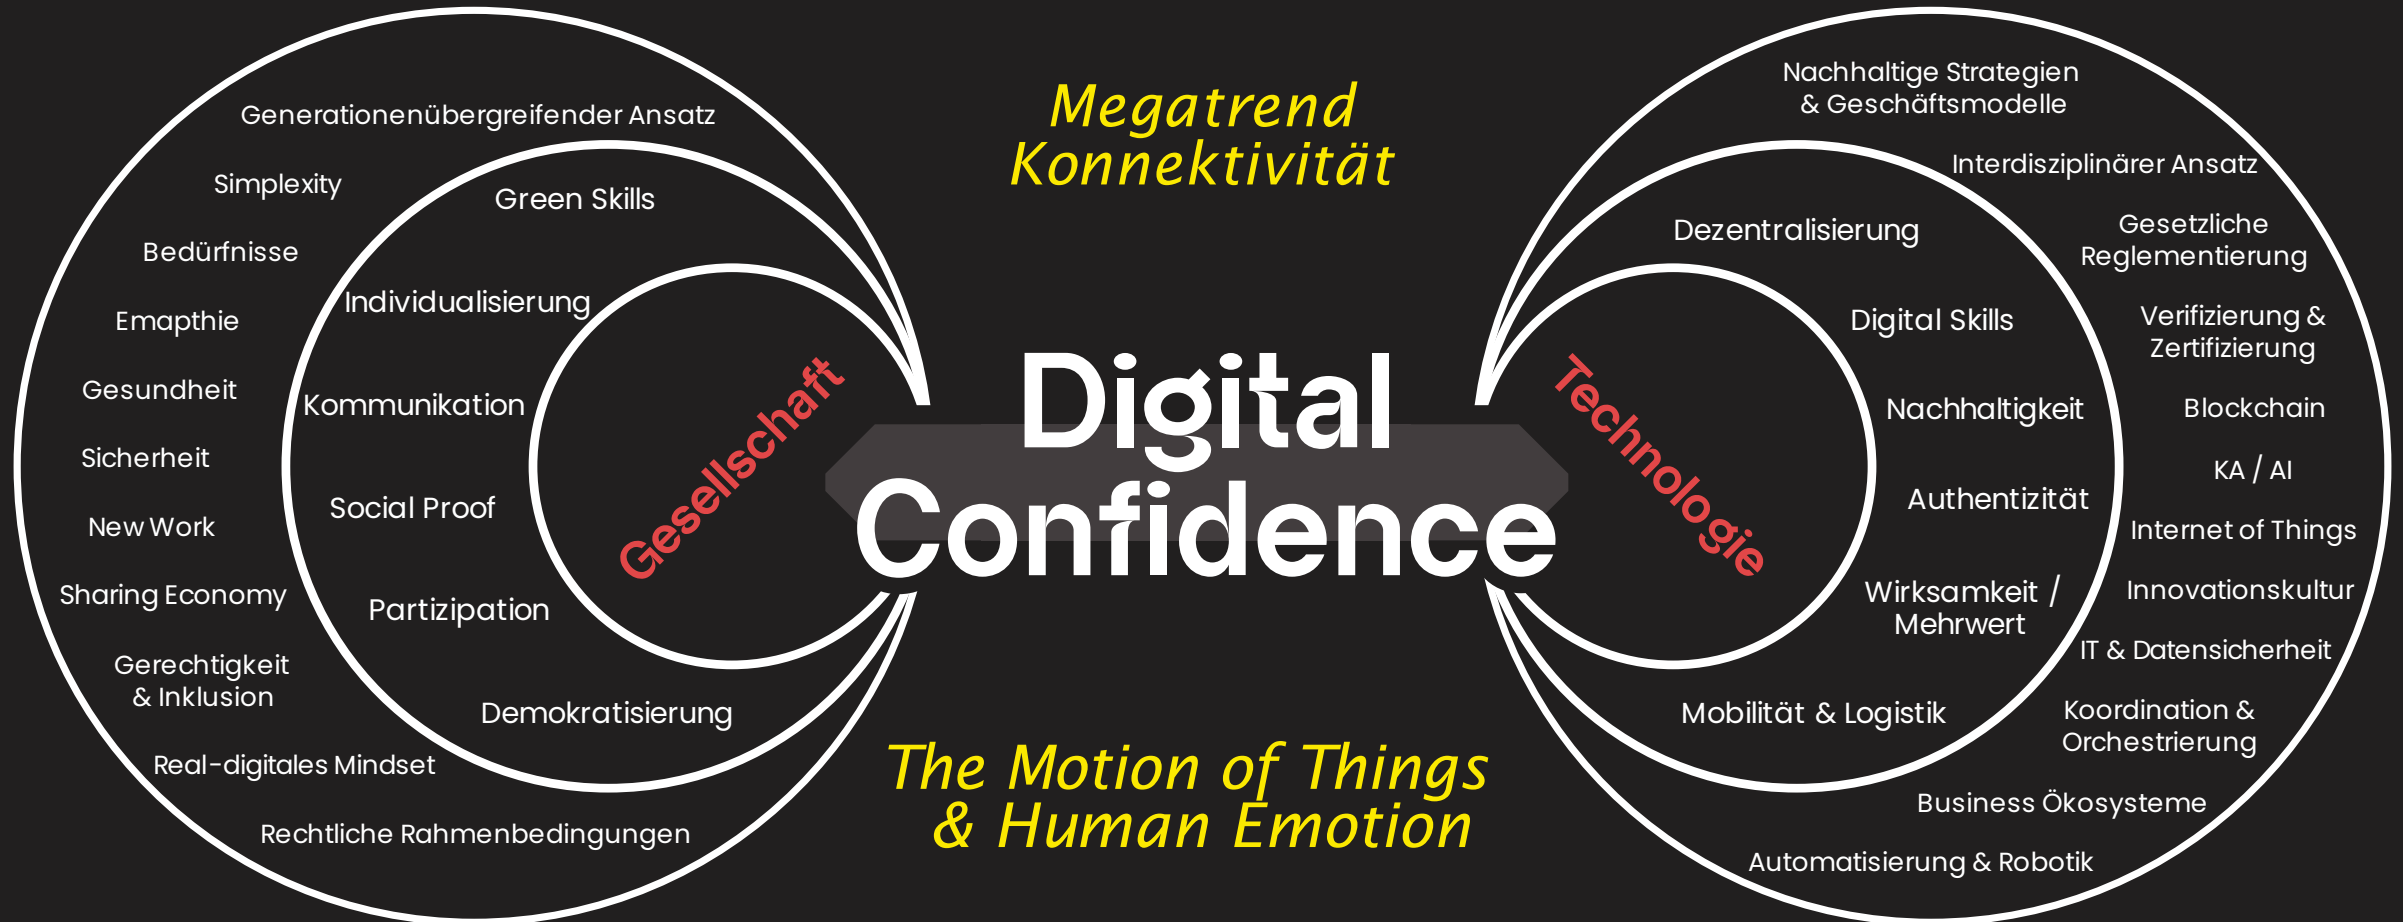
Megatrend Konnektivität

Digital Confidence

The Motion of Things & Human Emotion

Gesellschaft

Generationenübergreifender Ansatz
Simplexity
Bedürfnisse
Emapthie
Gesundheit
Sicherheit
New Work
Sharing Economy
Gerechtigkeit & Inklusion
Real-digitales Mindset
Rechtliche Rahmenbedingungen

Green Skills
Individualisierung
Kommunikation
Social Proof
Partizipation
Demokratisierung

Technologie

Nachhaltige Strategien & Geschäftsmodelle
Interdisziplinärer Ansatz
Gesetzliche Reglementierung
Verifizierung & Zertifizierung
Blockchain
KA / AI
Internet of Things
Innovationskultur
IT & Datensicherheit
Koordination & Orchestrierung
Business Ökosysteme
Automatisierung & Robotik

Dezentralisierung
Digital Skills
Nachhaltigkeit
Authentizität
Wirksamkeit / Mehrwert
Mobilität & Logistik